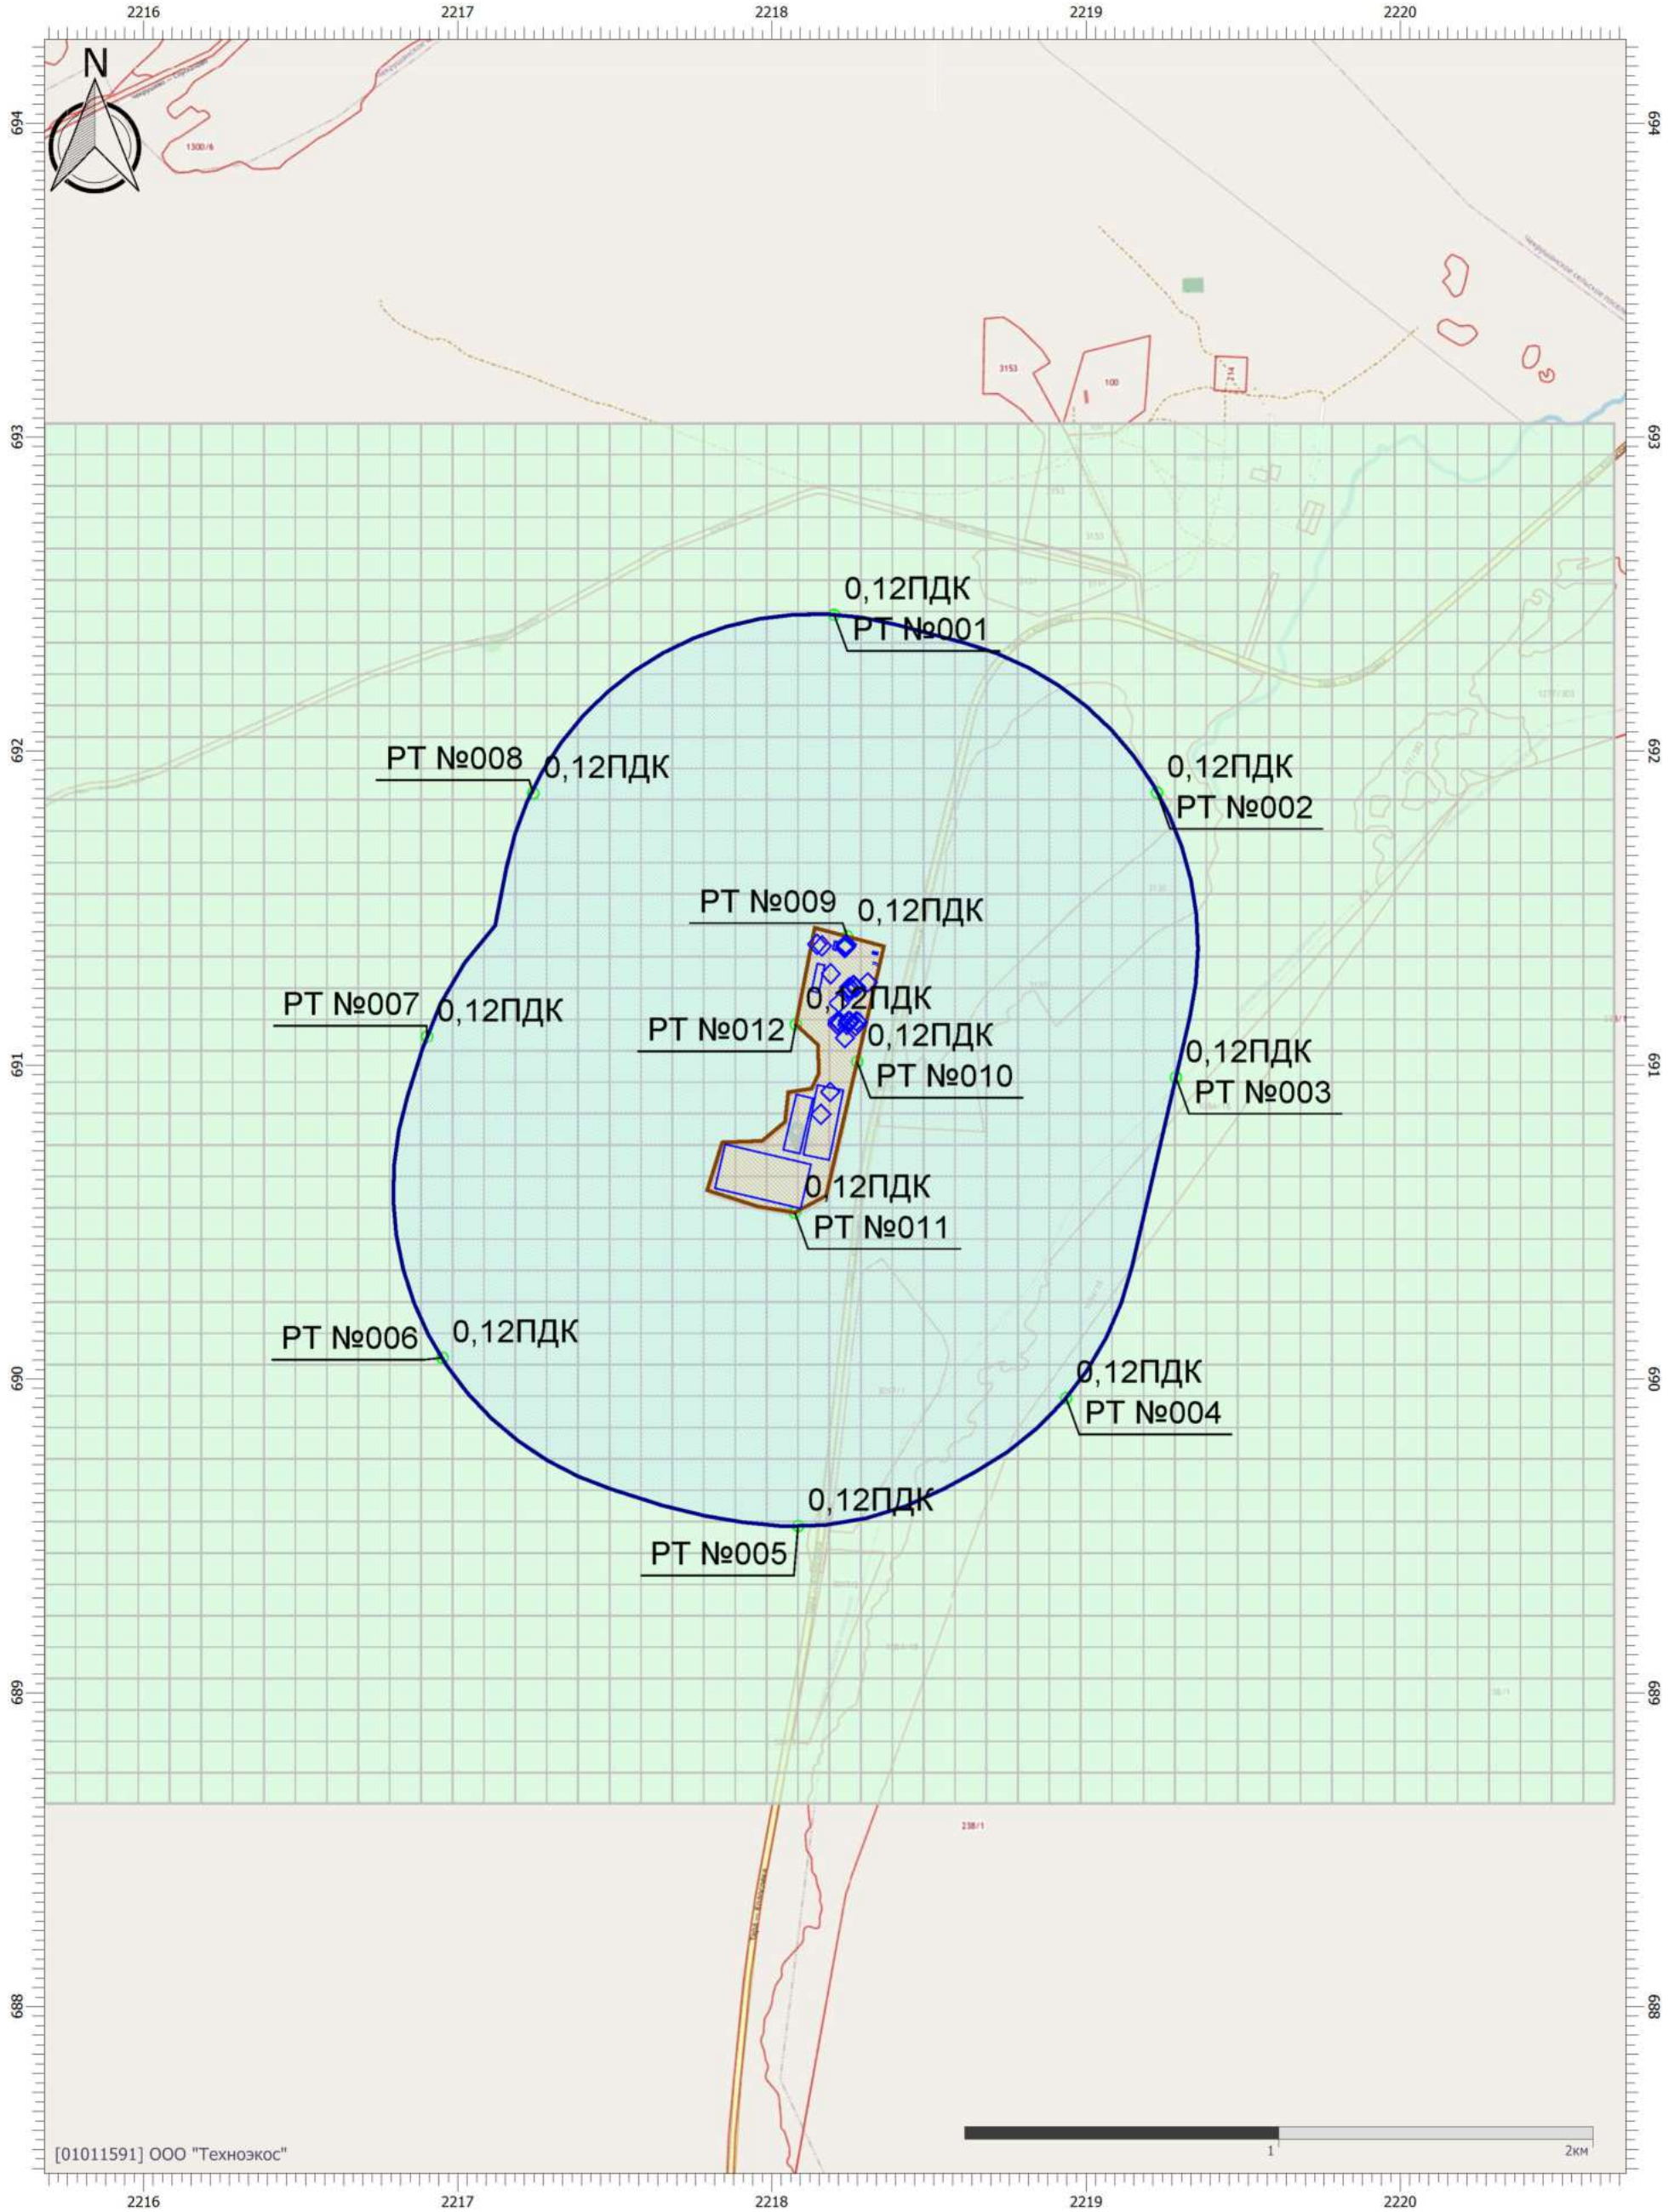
2216 2217 2218 2219 2220

N

694 693 692 691 690 689 688

1300/6

3153

100

0,12ПДК
РТ №001

РТ №008
0,12ПДК

0,12ПДК
РТ №002

РТ №009
0,12ПДК

РТ №007
0,12ПДК

0,12ПДК
РТ №012

0,12ПДК
РТ №010

0,12ПДК
РТ №003

0,12ПДК
РТ №011

РТ №006
0,12ПДК

0,12ПДК
РТ №004

0,12ПДК
РТ №005

238/1

[01011591] ООО "Техноэкос"

1 2км

2216 2217 2218 2219 2220